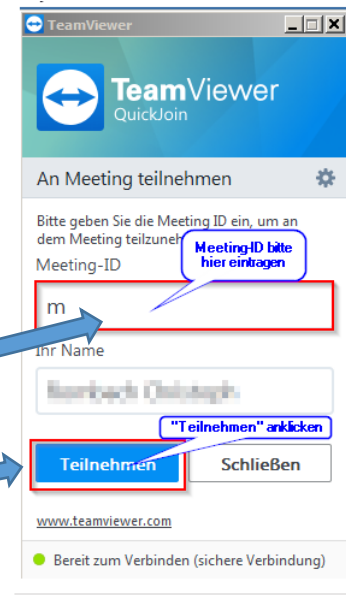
TeamViewer

TeamViewer
QuickJoin

An Meeting teilnehmen

Bitte geben Sie die Meeting ID ein, um an dem Meeting teilzuneh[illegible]

Meeting-ID

Meeting-ID bitte hier eintragen

m

Ihr Name

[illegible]

"Teilnehmen" anklicken

Teilnehmen

Schließen

www.teamviewer.com

Bereit zum Verbinden (sichere Verbindung)